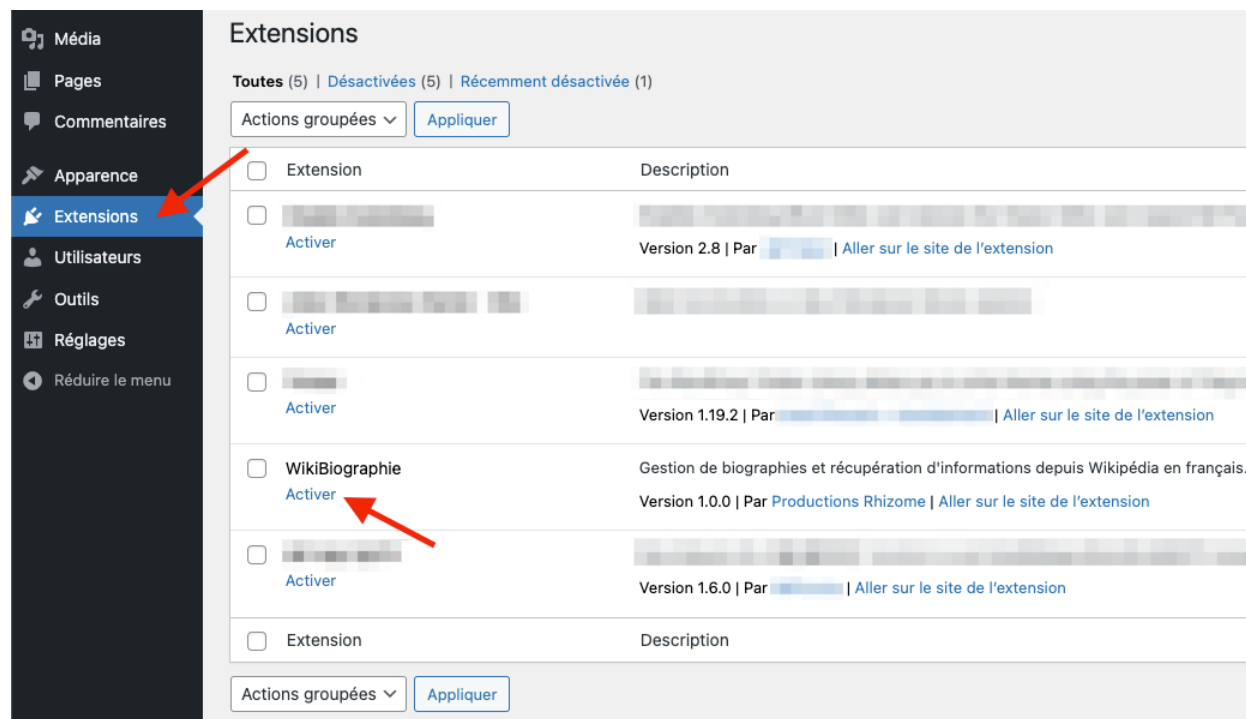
Média
Pages
Commentaires
Apparence
Extensions
Utilisateurs
Outils
Réglages
Réduire le menu

Extensions

Toutes (5) | Désactivées (5) | Récemment désactivée (1)

Actions groupées
Appliquer

| | Extension | Description |
|---|---|---|
| | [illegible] Activer | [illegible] Version 2.8 \| Par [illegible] \| Aller sur le site de l'extension |
| | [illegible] Activer | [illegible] |
| | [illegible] Activer | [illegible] Version 1.19.2 \| Par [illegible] \| Aller sur le site de l'extension |
| | WikiBiographie Activer | Gestion de biographies et récupération d'informations depuis Wikipédia en français. Version 1.0.0 \| Par Productions Rhizome \| Aller sur le site de l'extension |
| | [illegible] Activer | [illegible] Version 1.6.0 \| Par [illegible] \| Aller sur le site de l'extension |
| | Extension | Description |

Actions groupées
Appliquer